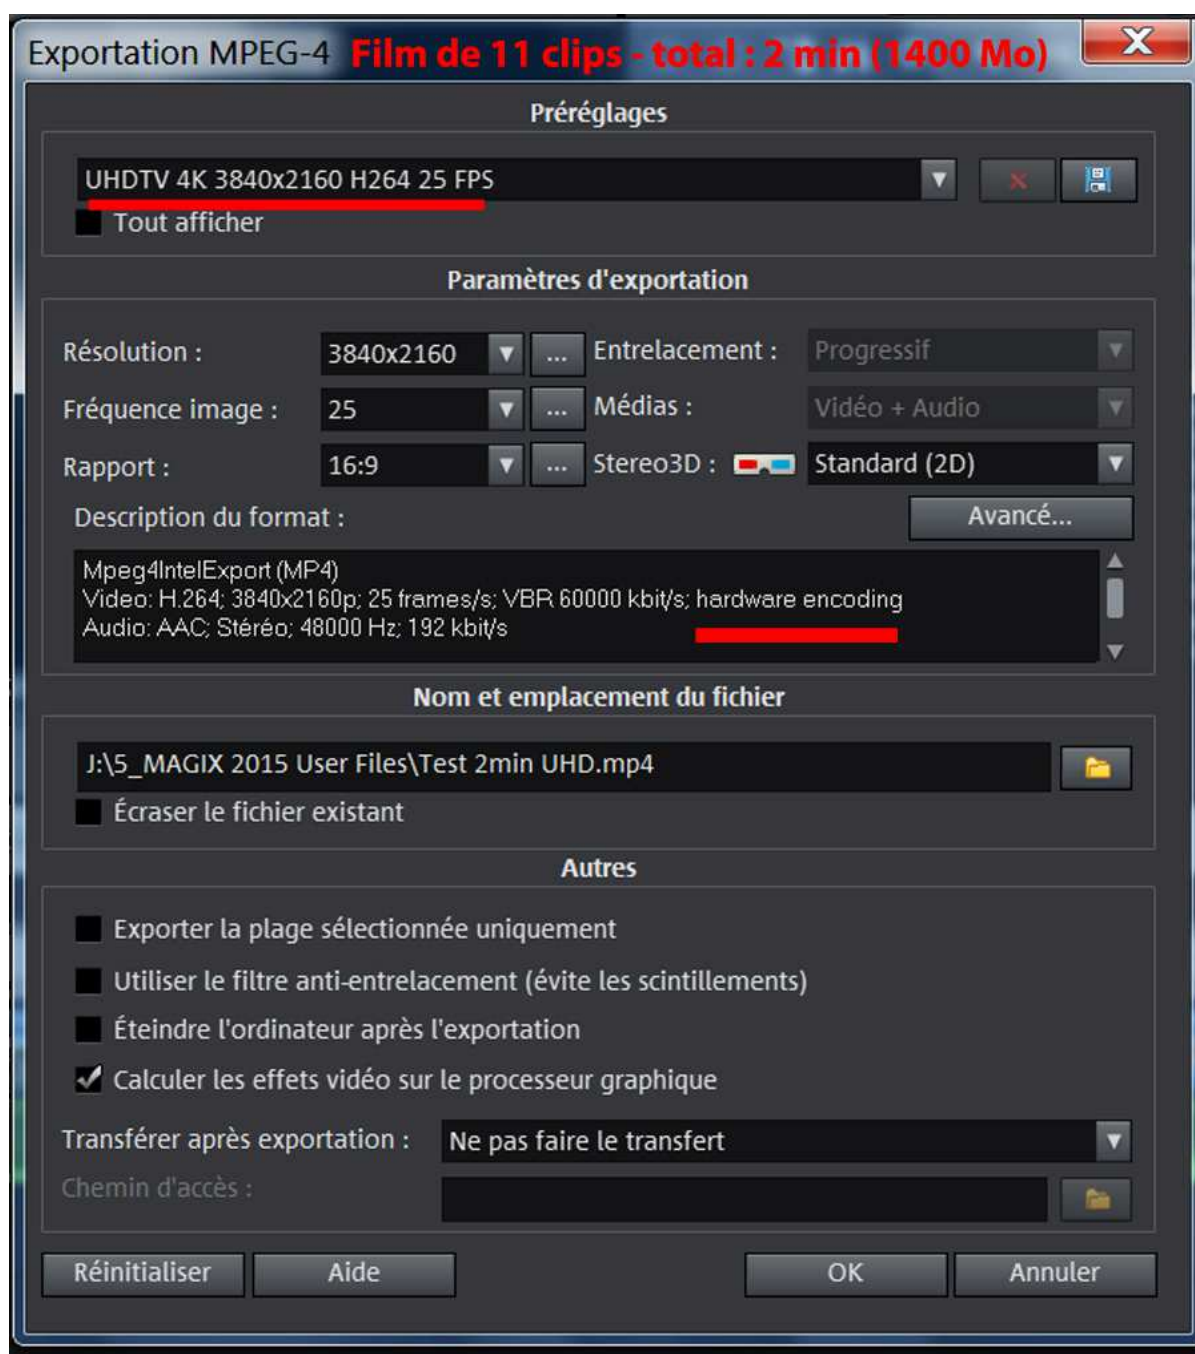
Exportation MPEG-4 Film de 11 clips - total : 2 min (1400 Mo)

Préréglages

UHDTV 4K 3840x2160 H264 25 FPS

Tout afficher

Paramètres d'exportation

Résolution : 3840x2160 ...

Entrelacement : Progressif

Fréquence image : 25 ...

Médias : Vidéo + Audio

Rapport : 16:9 ...

Stereo3D : Standard (2D)

Description du format :

Avancé...

Mpeg4IntelExport (MP4)
Video: H.264; 3840x2160p; 25 frames/s; VBR 60000 kbit/s; hardware encoding
Audio: AAC; Stéréo; 48000 Hz; 192 kbit/s

Nom et emplacement du fichier

J:\5_MAGIX 2015 User Files\Test 2min UHD.mp4

Écraser le fichier existant

Autres

Exporter la plage sélectionnée uniquement

Utiliser le filtre anti-entrelacement (évite les scintillements)

Éteindre l'ordinateur après l'exportation

Calculer les effets vidéo sur le processeur graphique

Transférer après exportation : Ne pas faire le transfert

Chemin d'accès :

Réinitialiser Aide OK Annuler